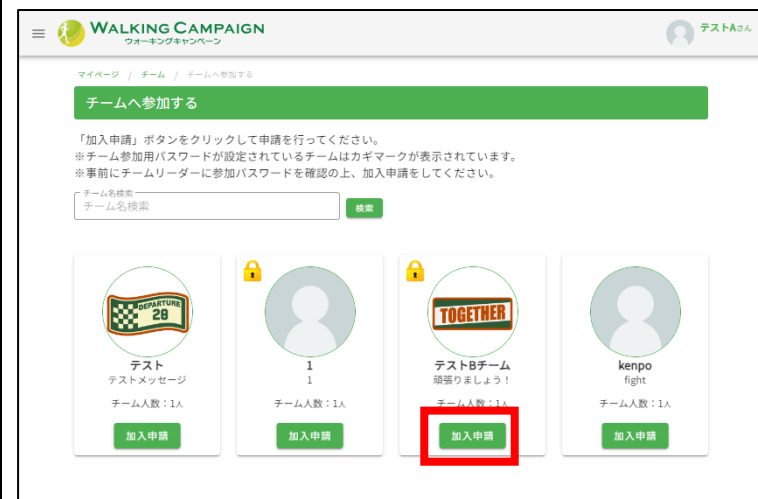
WALKING CAMPAIGN
ウォーキングキャンペーン

テストAさん

マイページ / チーム / チームへ参加する

チームへ参加する

「加入申請」ボタンをクリックして申請を行ってください。
※チーム参加用パスワードが設定されているチームはカギマークが表示されています。
※事前にチームリーダーに参加パスワードを確認の上、加入申請をしてください。

チーム名検索
チーム名検索

検索

DEPARTURE 28
テスト
テストメッセージ
チーム人数：1人
加入申請

1
1
チーム人数：1人
加入申請

TOGETHER
テストBチーム
頑張りましょう！
チーム人数：1人
加入申請

kenpo
fight
チーム人数：1人
加入申請